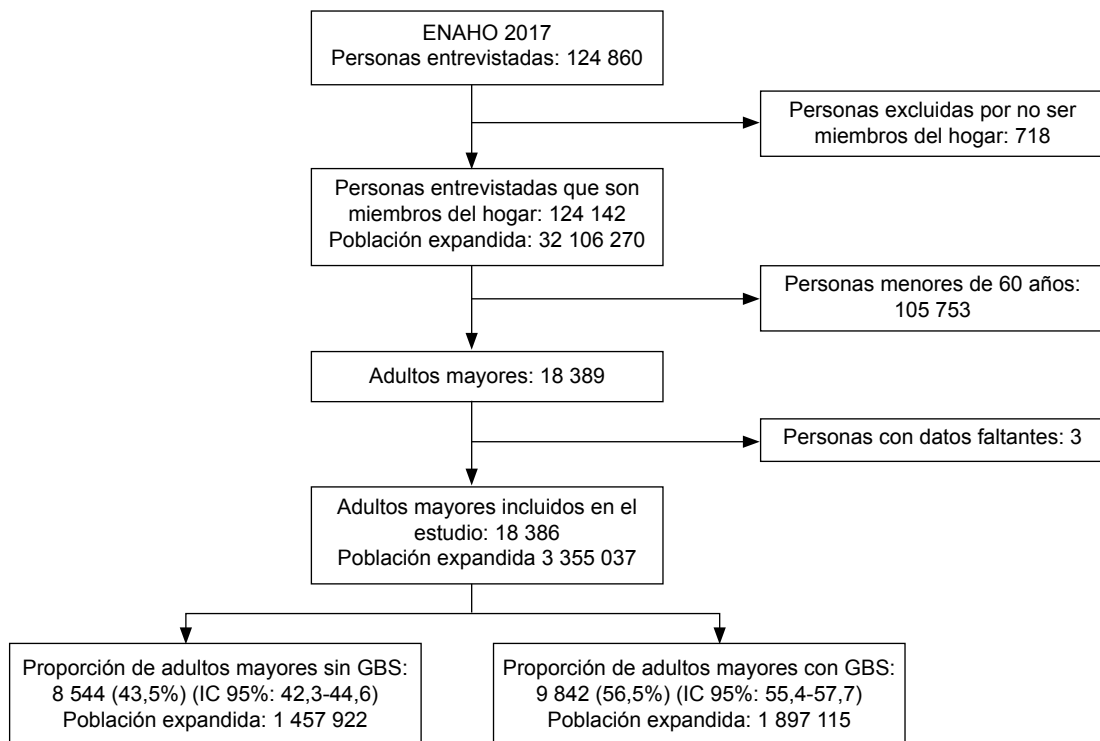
ENAHO 2017
Personas entrevistadas: 124 860

Personas excluidas por no ser miembros del hogar: 718

Personas entrevistadas que son miembros del hogar: 124 142
Población expandida: 32 106 270

Personas menores de 60 años: 105 753

Adultos mayores: 18 389

Personas con datos faltantes: 3

Adultos mayores incluidos en el estudio: 18 386
Población expandida 3 355 037

Proporción de adultos mayores sin GBS: 8 544 (43,5%) (IC 95%: 42,3-44,6)
Población expandida: 1 457 922

Proporción de adultos mayores con GBS: 9 842 (56,5%) (IC 95%: 55,4-57,7)
Población expandida: 1 897 115